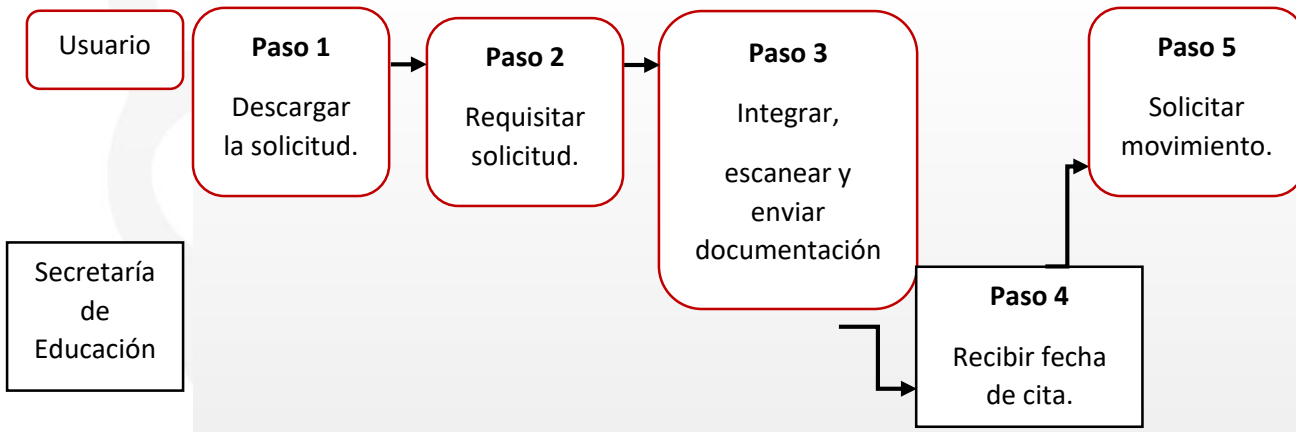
Usuario

**Paso 1**

Descargar la solicitud.

**Paso 2**

Requisitar solicitud.

**Paso 3**

Integrar,

escanear y enviar documentación

**Paso 5**

Solicitar movimiento.

Secretaría de Educación

**Paso 4**

Recibir fecha de cita.